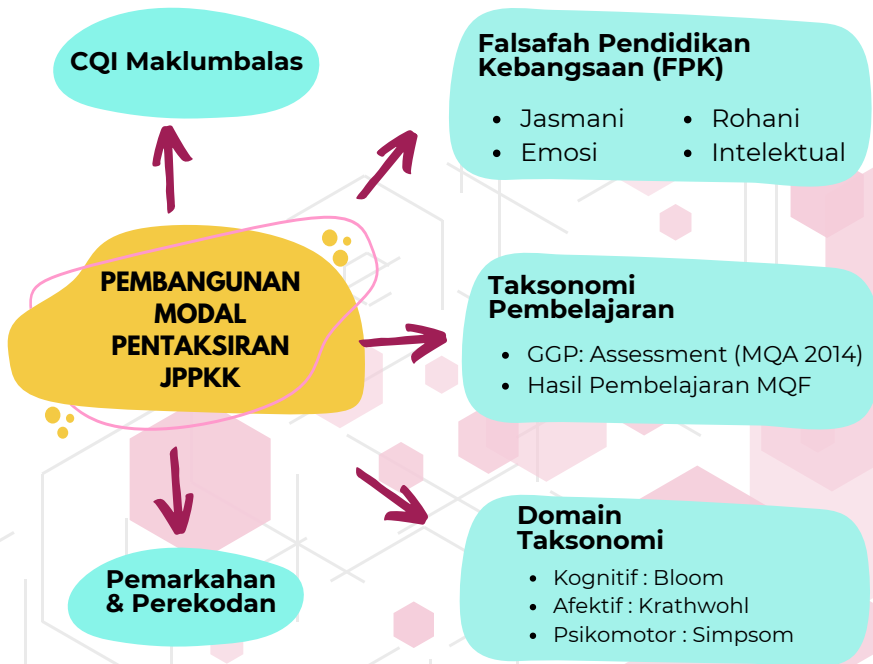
CQI Maklumbalas

Falsafah Pendidikan Kebangsaan (FPK)

- Jasmani
- Rohani
- Emosi
- Intelektual

PEMBANGUNAN MODAL PENTAKSIRAN JPPKK

Taksonomi Pembelajaran

- GGP: Assessment (MQA 2014)
- Hasil Pembelajaran MQF

Domain Taksonomi

- Kognitif : Bloom
- Afektif : Krathwohl
- Psikomotor : Simpsom

Pemarkahan & Perekodan